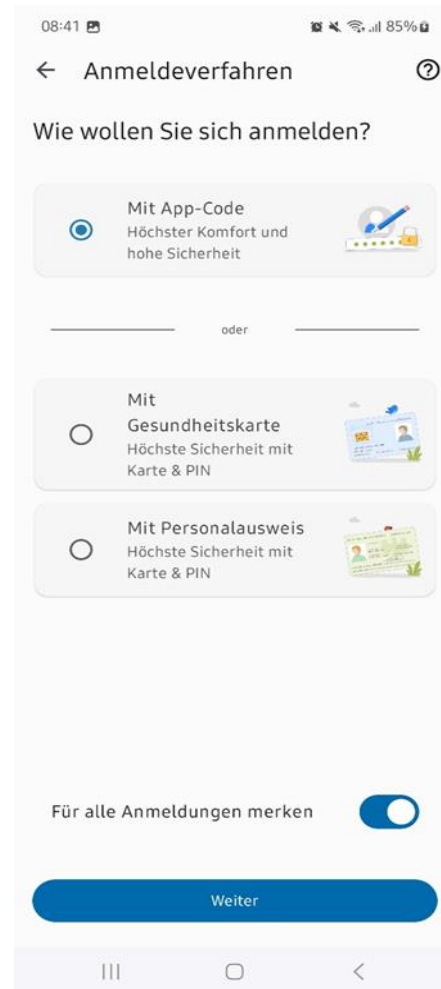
08:41

85%

Anmeldeverfahren

Wie wollen Sie sich anmelden?

Mit App-Code
Höchster Komfort und hohe Sicherheit

oder

Mit Gesundheitskarte
Höchste Sicherheit mit Karte & PIN

Mit Personalausweis
Höchste Sicherheit mit Karte & PIN

Für alle Anmeldungen merken

Weiter